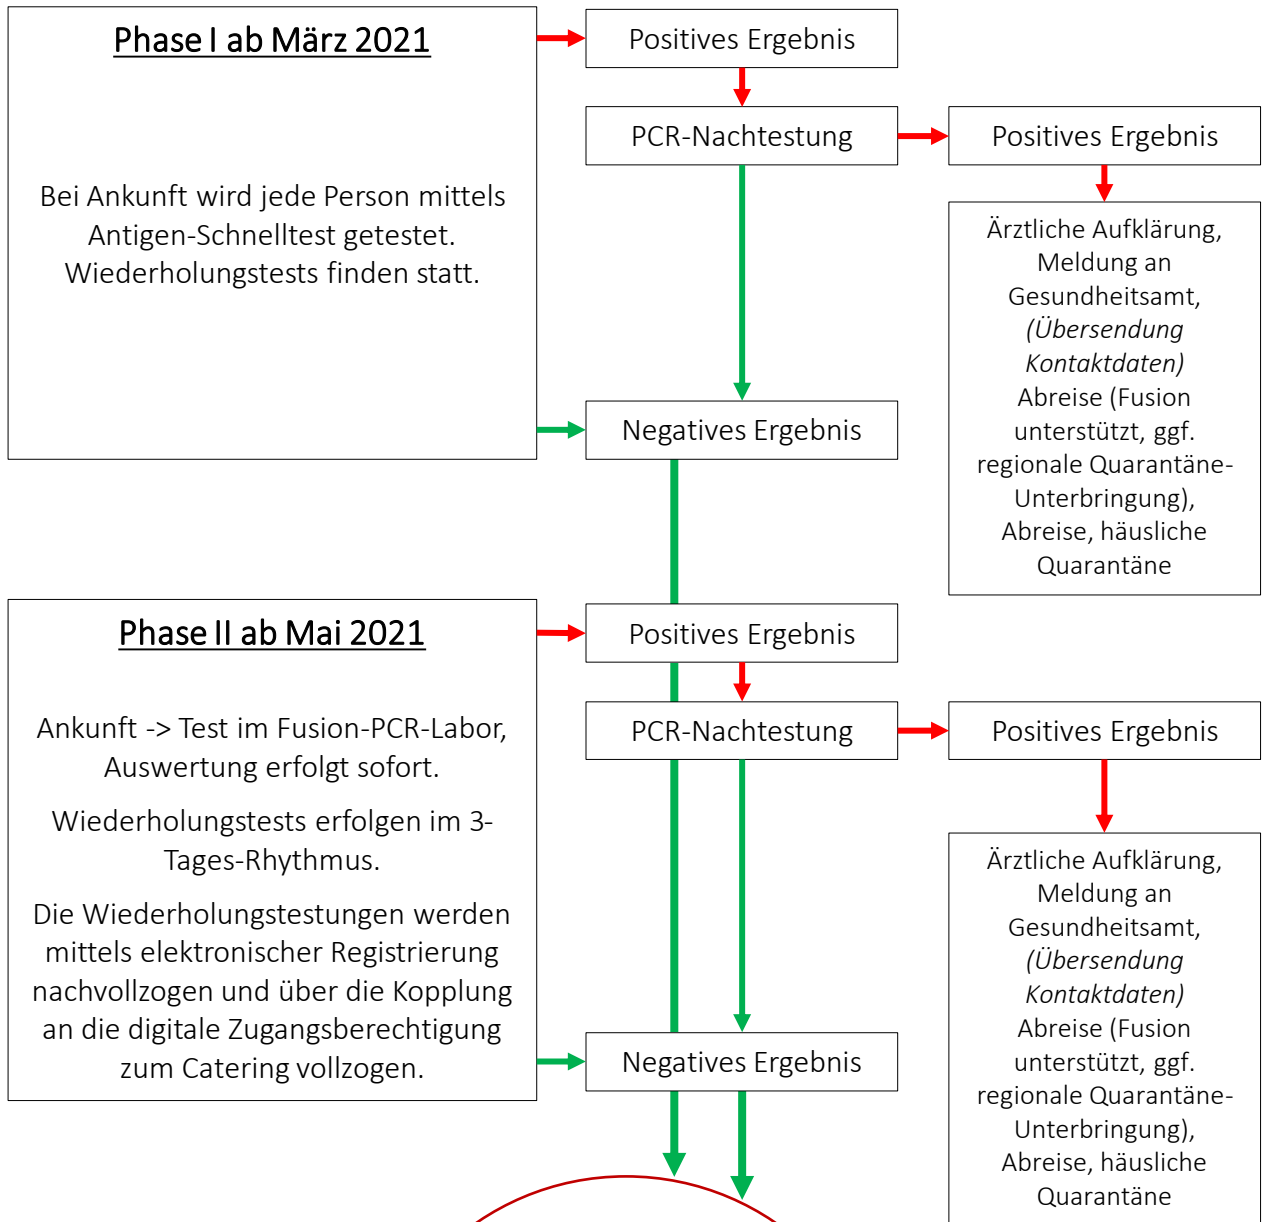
Phase I ab März 2021

Bei Ankunft wird jede Person mittels Antigen-Schnelltest getestet. Wiederholungstests finden statt.

Positives Ergebnis

PCR-Nachtestung

Positives Ergebnis

Ärztliche Aufklärung, Meldung an Gesundheitsamt, *(Übersendung Kontaktdaten)* Abreise (Fusion unterstützt, ggf. regionale Quarantäne-Unterbringung), Abreise, häusliche Quarantäne

Negatives Ergebnis

Phase II ab Mai 2021

Ankunft -> Test im Fusion-PCR-Labor, Auswertung erfolgt sofort.

Wiederholungstests erfolgen im 3-Tages-Rhythmus.

Die Wiederholungstestungen werden mittels elektronischer Registrierung nachvollzogen und über die Kopplung an die digitale Zugangsberechtigung zum Catering vollzogen.

Positives Ergebnis

PCR-Nachtestung

Positives Ergebnis

Ärztliche Aufklärung, Meldung an Gesundheitsamt, *(Übersendung Kontaktdaten)* Abreise (Fusion unterstützt, ggf. regionale Quarantäne-Unterbringung), Abreise, häusliche Quarantäne

Negatives Ergebnis